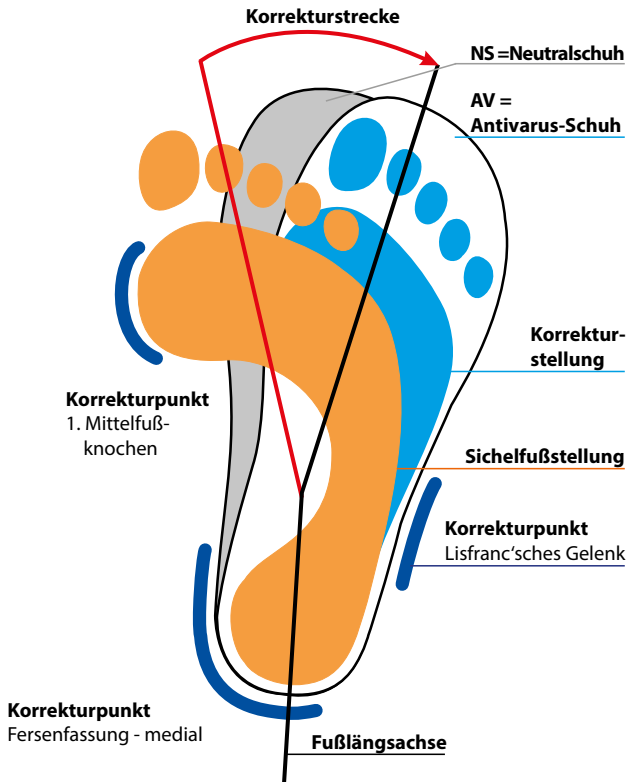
Korrekturstrecke

NS = Neutralschuh

AV = Antivarus-Schuh

Korrekturstellung

Korrekturpunkt
1. Mittelfußknochen

Sichelfußstellung

Korrekturpunkt
Lisfranc'sches Gelenk

Korrekturpunkt
Fersenfassung - medial

Fußlängsachse